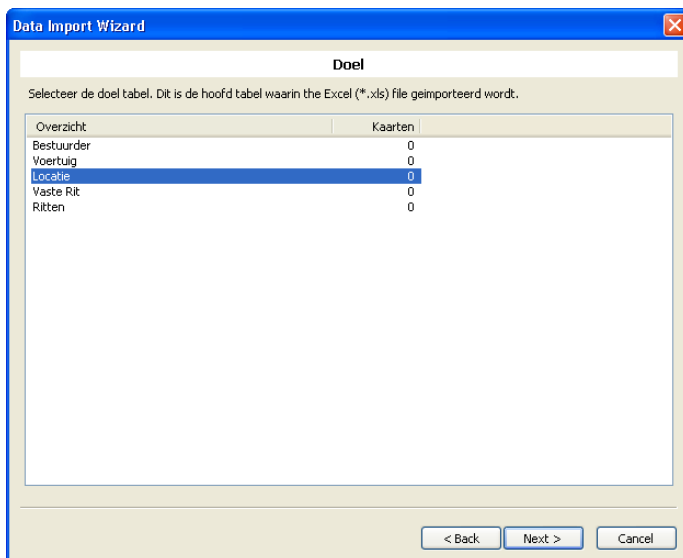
Data Import Wizard

Doel

Selecteer de doel tabel. Dit is de hoofd tabel waarin the Excel (*.xls) file geimporteerd wordt.

| Overzicht | Kaarten |
|---|---|
| Bestuurder | 0 |
| Voertuig | 0 |
| Locatie | 0 |
| Vaste Rit | 0 |
| Ritten | 0 |

< Back  Next >  Cancel